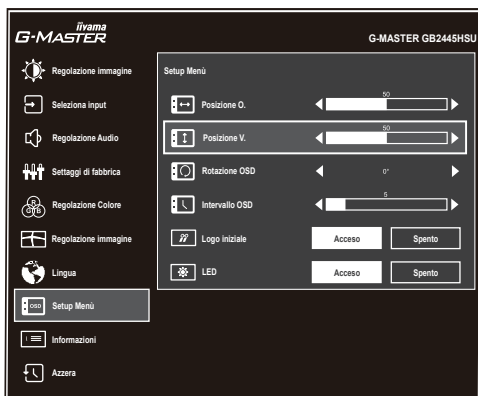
iiyama
G-MASTER

G-MASTER GB2445HSU

Regolazione immagine
Seleziona input
Regolazione Audio
Settaggi di fabbrica
Regolazione Colore
Regolazione immagine
Lingua
Setup Menù
Informazioni
Azzera

Setup Menù

Posizione O. 50
Posizione V. 50
Rotazione OSD 0°
Intervallo OSD 5
Logo iniziale Acceso Spento
LED Acceso Spento